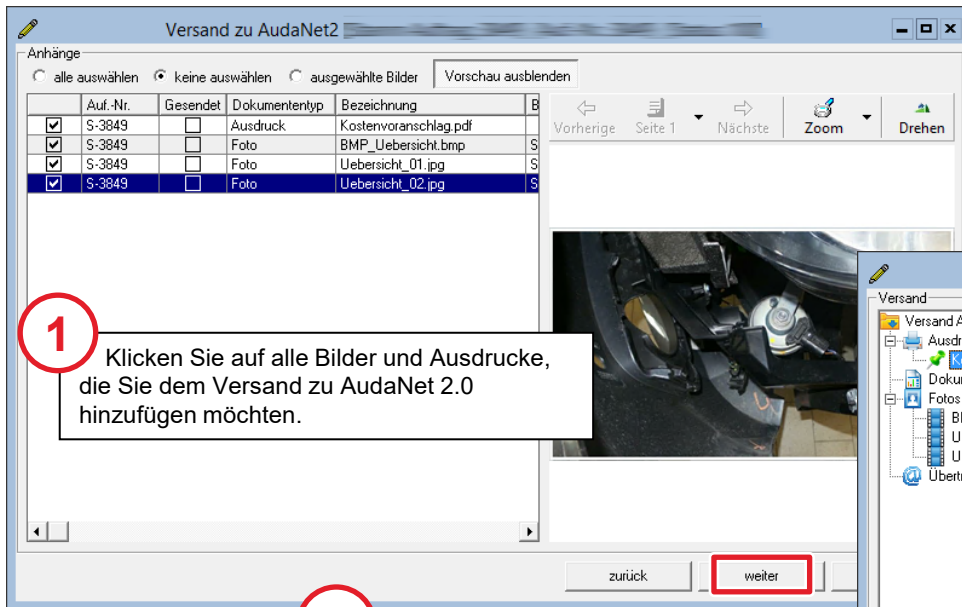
Versand zu AudaNet2

Anhänge

alle auswählen  keine auswählen  ausgewählte Bilder  Vorschau ausblenden

|  | Auf.-Nr. | Gesendet | Dokumententyp | Bezeichnung | B |
|---|---|---|---|---|---|
| ☑ | S-3849 | ☐ | Ausdruck | Kostenvoranschlag.pdf |  |
| ☑ | S-3849 | ☐ | Foto | BMP_Uebersicht.bmp | S |
| ☑ | S-3849 | ☐ | Foto | Uebersicht_01.jpg | S |
| ☑ | S-3849 | ☐ | Foto | Uebersicht_02.jpg | S |

Vorherige  Seite 1  Nächste  Zoom  Drehen

1

Klicken Sie auf alle Bilder und Ausdrucke, die Sie dem Versand zu AudaNet 2.0 hinzufügen möchten.

Versand

Versand A

Ausdr

K

Doku

Fotos

Bl

U

U

Übert

zurück  weiter